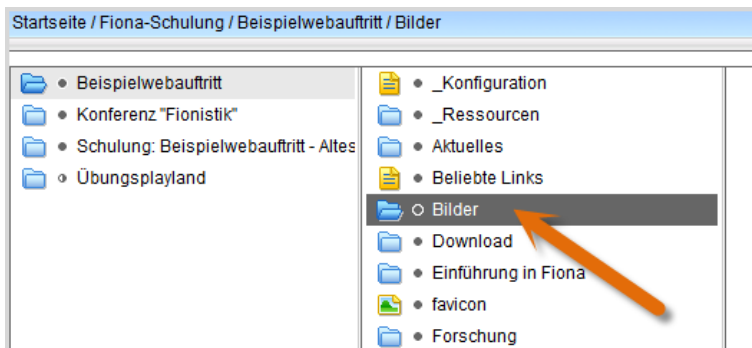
Startseite / Fiona-Schulung / Beispielwebauftritt / Bilder

Beispielwebauftritt
Konferenz "Fionistik"
Schulung: Beispielwebauftritt - Altes
Übungsplayland

_Konfiguration
_Ressourcen
Aktuelles
Beliebte Links
Bilder
Download
Einführung in Fiona
favicon
Forschung